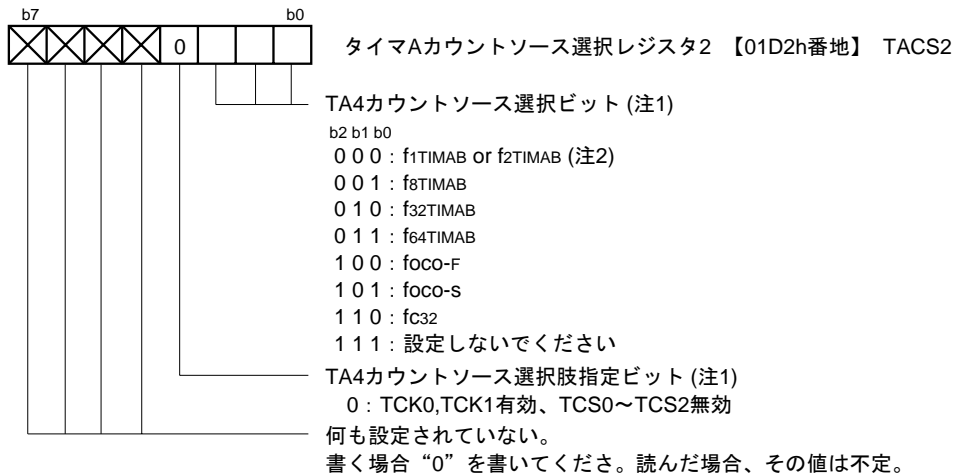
b7 b0

0

タイマAカウントソース選択レジスタ2 【01D2h番地】 TACS2

TA4カウントソース選択ビット (注1)

b2 b1 b0
0 0 0：$f_{1TIMAB}$ or $f_{2TIMAB}$ (注2)
0 0 1：$f_{8TIMAB}$
0 1 0：$f_{32TIMAB}$
0 1 1：$f_{64TIMAB}$
1 0 0：$f_{OCO-F}$
1 0 1：$f_{OCO-S}$
1 1 0：$f_{C32}$
1 1 1：設定しないでください

TA4カウントソース選択肢指定ビット (注1)
0：TCK0,TCK1有効、TCS0〜TCS2無効

何も設定されていない。
書く場合“0”を書いてくださ。読んだ場合、その値は不定。